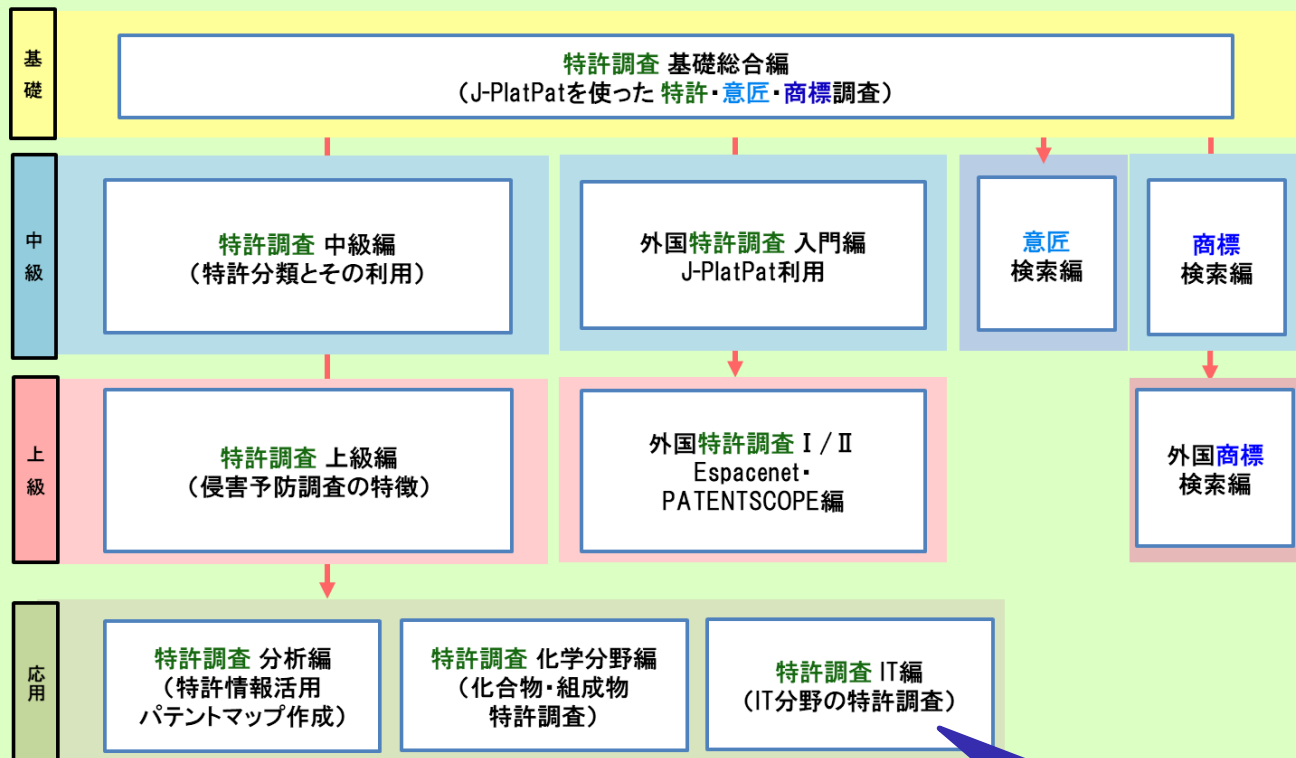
基礎

特許調査 基礎総合編
(J-PlatPatを使った 特許・意匠・商標調査)

中級

特許調査 中級編
(特許分類とその利用)

外国特許調査 入門編
J-PlatPat利用

意匠
検索編

商標
検索編

上級

特許調査 上級編
(侵害予防調査の特徴)

外国特許調査 I / II
Espacenet・
PATENTSCOPE編

外国商標
検索編

応用

特許調査 分析編
(特許情報活用
パテントマップ作成)

特許調査 化学分野編
(化合物・組成物
特許調査)

特許調査 IT編
(IT分野の特許調査)